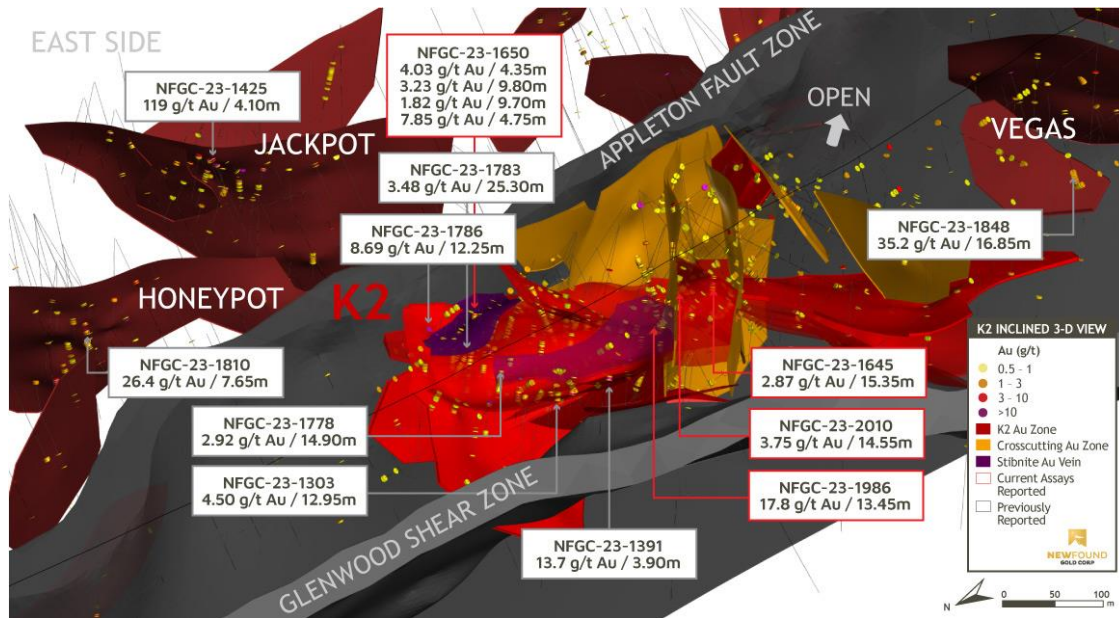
EAST SIDE

NFGC-23-1425
119 g/t Au / 4.10m

JACKPOT

NFGC-23-1650
4.03 g/t Au / 4.35m
3.23 g/t Au / 9.80m
1.82 g/t Au / 9.70m
7.85 g/t Au / 4.75m

APPLETON FAULT ZONE

OPEN

VEGAS

NFGC-23-1783
3.48 g/t Au / 25.30m

NFGC-23-1786
8.69 g/t Au / 12.25m

NFGC-23-1848
35.2 g/t Au / 16.85m

HONEYPOT

K2

NFGC-23-1810
26.4 g/t Au / 7.65m

NFGC-23-1645
2.87 g/t Au / 15.35m

NFGC-23-1778
2.92 g/t Au / 14.90m

NFGC-23-2010
3.75 g/t Au / 14.55m

NFGC-23-1303
4.50 g/t Au / 12.95m

NFGC-23-1986
17.8 g/t Au / 13.45m

GLENWOOD SHEAR ZONE

NFGC-23-1391
13.7 g/t Au / 3.90m

K2 INCLINED 3-D VIEW
Au (g/t)
0.5 - 1
1 - 3
3 - 10
>10
K2 Au Zone
Crosscutting Au Zone
Stibnite Au Vein
Current Assays Reported
Previously Reported

NEWFOUND GOLD CORP

N
0 50 100 m